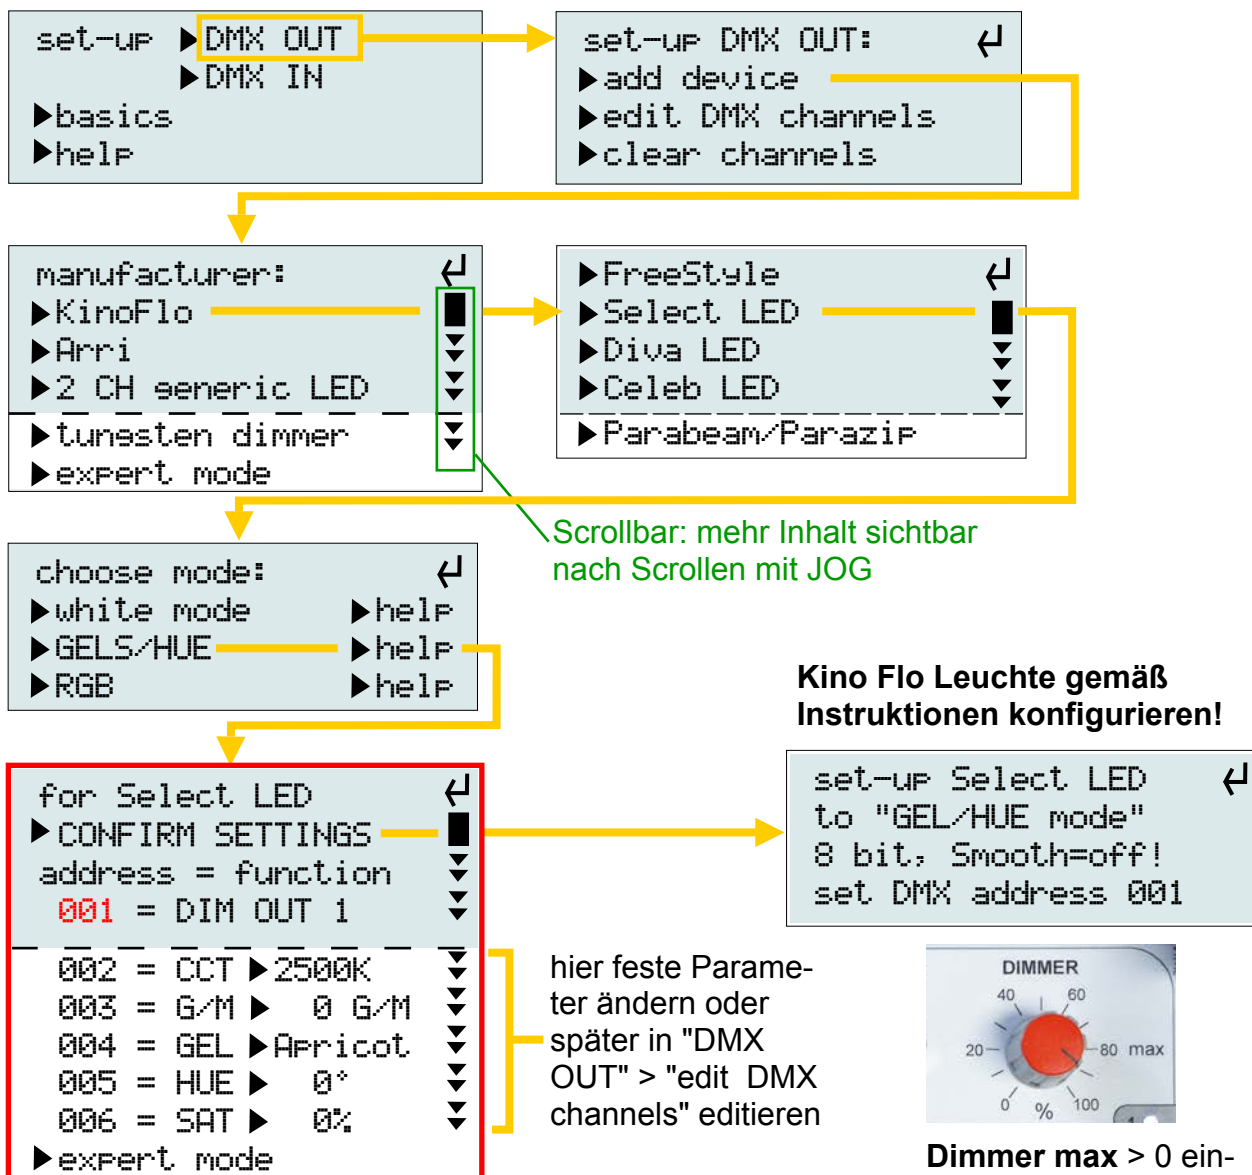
set-up ▶DMX OUT
▶DMX IN
▶basics
▶help

set-up DMX OUT: ↵
▶add device
▶edit DMX channels
▶clear channels

manufacturer: ↵
▶KinoFlo
▶Arri
▶2 CH generic LED
▶tungsten dimmer
▶expert mode

▶FreeStyle ↵
▶Select LED
▶Diva LED
▶Celeb LED
▶Parabeam/Parazip

Scrollbar: mehr Inhalt sichtbar nach Scrollen mit JOG

choose mode: ↵
▶white mode ▶help
▶GELS/HUE ▶help
▶RGB ▶help

Kino Flo Leuchte gemäß Instruktionen konfigurieren!

for Select LED ↵
▶CONFIRM SETTINGS
address = function
001 = DIM OUT 1
002 = CCT ▶2500K
003 = G/M ▶ 0 G/M
004 = GEL ▶Apricot
005 = HUE ▶ 0°
006 = SAT ▶ 0%
▶expert mode

set-up Select LED ↵
to "GEL/HUE mode"
8 bit, Smooth=off!
set DMX address 001

hier feste Parameter ändern oder später in "DMX OUT" > "edit DMX channels" editieren

DIMMER
40 60
20 80 max
0 % 100

Dimmer max > 0 ein-